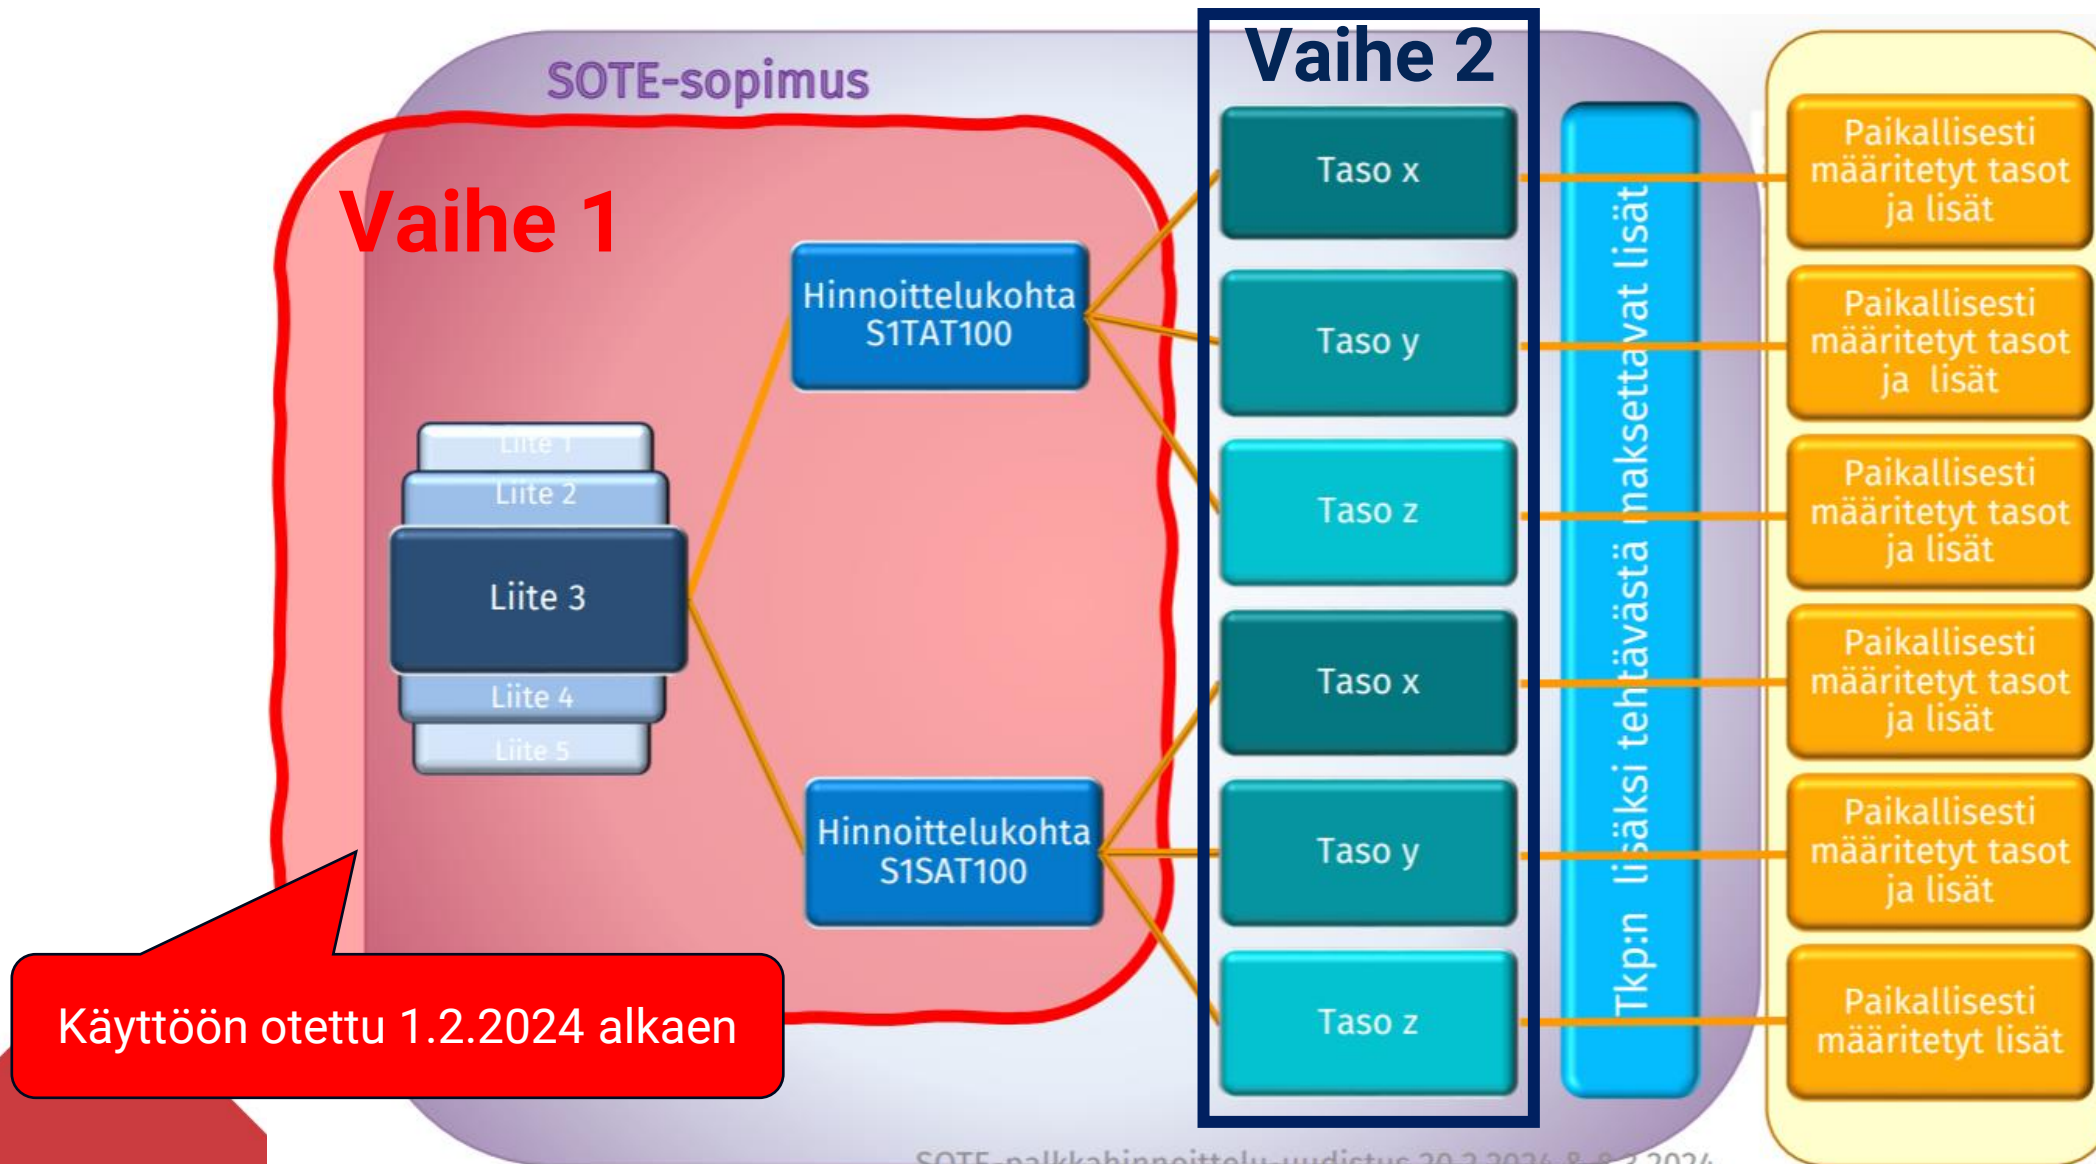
SOTE-sopimus

Vaihe 1

Vaihe 2

Liite 1
Liite 2
Liite 3
Liite 4
Liite 5

Hinnoittelukohta S1TAT100

Hinnoittelukohta S1SAT100

Taso x
Taso y
Taso z
Taso x
Taso y
Taso z

Tkp:n lisäksi tehtävästä maksettavat lisät

Paikallisesti määritetyt tasot ja lisät
Paikallisesti määritetyt tasot ja lisät
Paikallisesti määritetyt tasot ja lisät
Paikallisesti määritetyt tasot ja lisät
Paikallisesti määritetyt tasot ja lisät
Paikallisesti määritetyt lisät

Käyttöön otettu 1.2.2024 alkaen

SOTE-palkkahinnoittelu-uudistus 20.2.2024 & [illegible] 2024